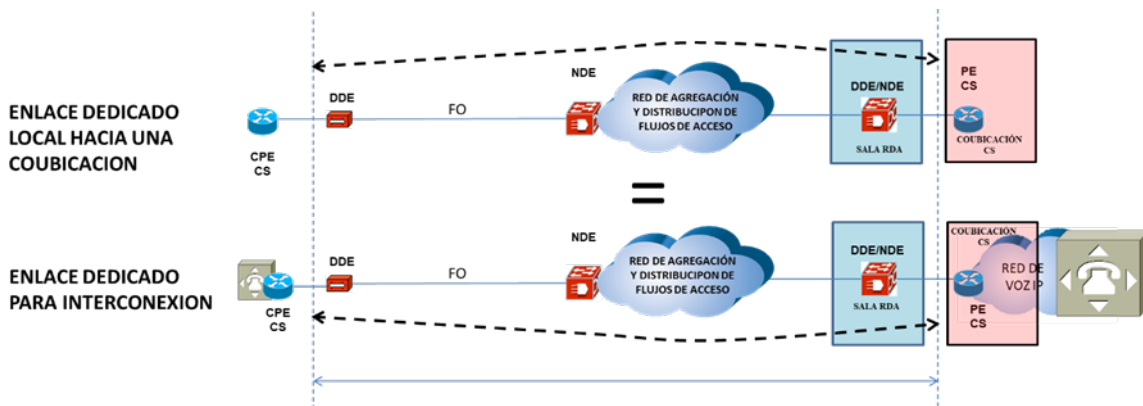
ENLACE DEDICADO LOCAL HACIA UNA COUBICACION

CPE
CS

DDE

FO

NDE

RED DE AGREGACIÓN Y DISTRIBUCIPON DE FLUJOS DE ACCESO

DDE/NDE

SALA RDA

PE
CS

COUBICACIÓN CS

=

ENLACE DEDICADO PARA INTERCONEXION

CPE
CS

DDE

FO

NDE

RED DE AGREGACIÓN Y DISTRIBUCIPON DE FLUJOS DE ACCESO

DDE/NDE

SALA RDA

COUBICACIÓN CS

RED DE VOZ IP

PE
CS